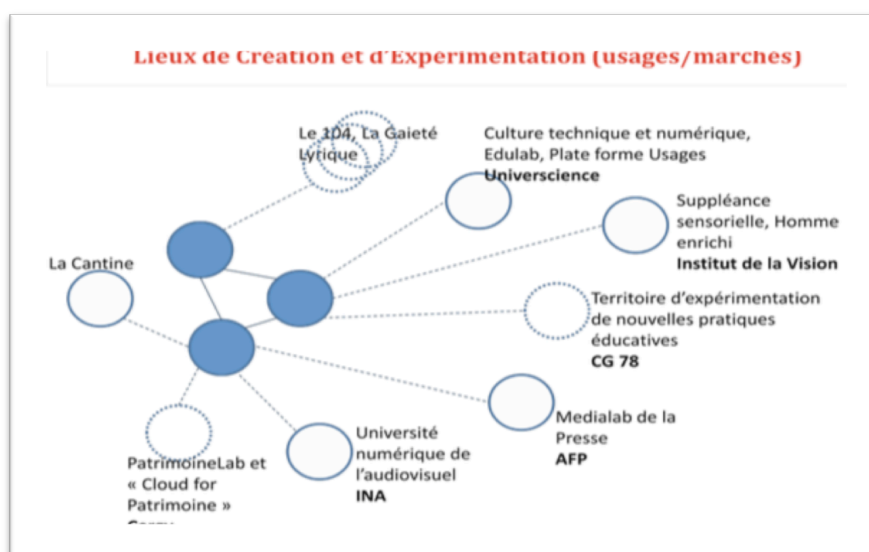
Lieux de Création et d'Expérimentation (usages/marchés)

Le 104, La Gaieté Lyrique

Culture technique et numérique, Edulab, Plate forme Usages
**Universcience**

Suppléance sensorielle, Homme enrichi
**Institut de la Vision**

La Cantine

Territoire d'expérimentation de nouvelles pratiques éducatives
**CG 78**

Medialab de la Presse
**AFP**

Université numérique de l'audiovisuel
**INA**

PatrimoineLab et « Cloud for Patrimoine »
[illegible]